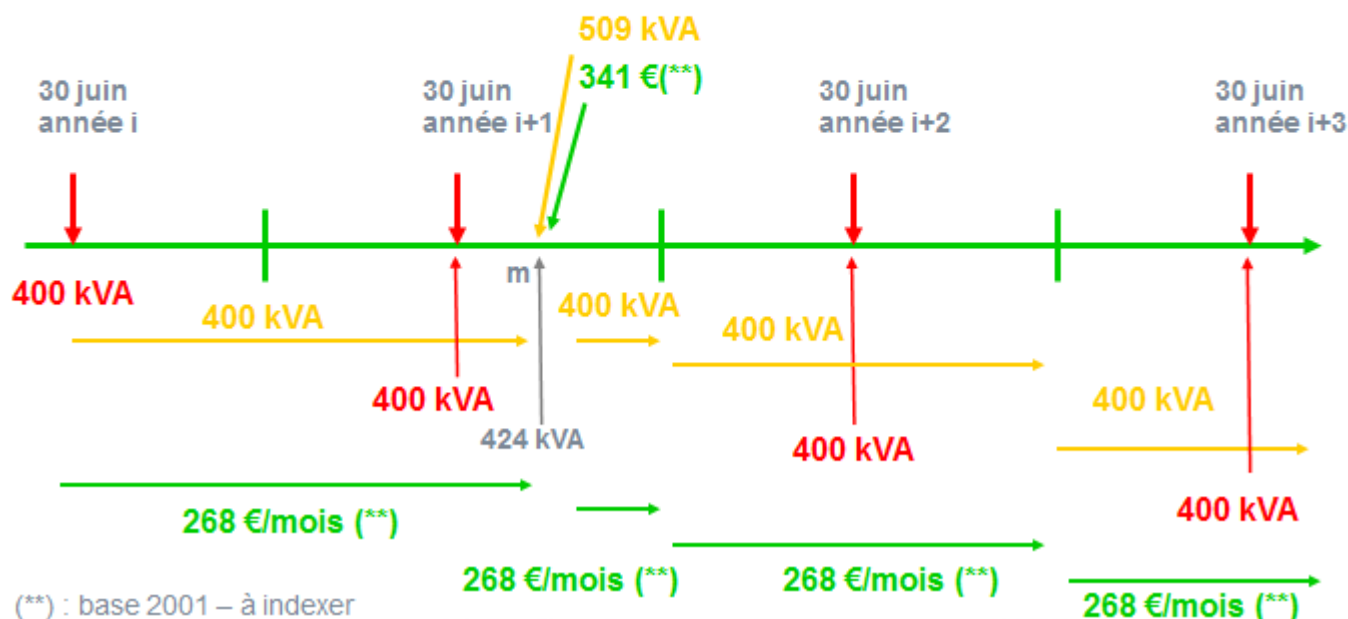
509 kVA

341 €(**)

30 juin
année i

30 juin
année i+1

30 juin
année i+2

30 juin
année i+3

400 kVA

m

400 kVA

400 kVA

400 kVA

400 kVA

424 kVA

400 kVA

400 kVA

400 kVA

268 €/mois (**)

268 €/mois (**)

268 €/mois (**)

268 €/mois (**)

(**) : base 2001 – à indexer